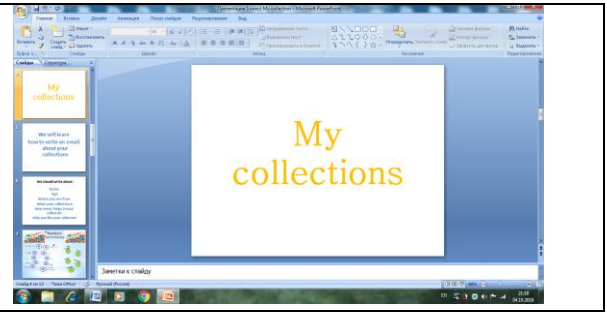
Презентация1 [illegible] - Microsoft PowerPoint

Главная Вставка Дизайн Анимация Показ слайдов Рецензирование Вид

Вставить Создать слайд Удалить Буфер обмена Слайды Шрифт Абзац Рисование Упорядочить Экспресс-стили Найти Заменить Выделить Редактирование

Слайды Структура

1
My collections

2
We will learn how to write an email about your collections

3
We should write about:
Name
Age
Where you are from
What your collections
How many things in your collection
Why you like your collection

4

My collections

Заметки к слайду

Слайд 1 из 13 "Тема Office" русский (Россия)

EN 21:10 04.10.2018